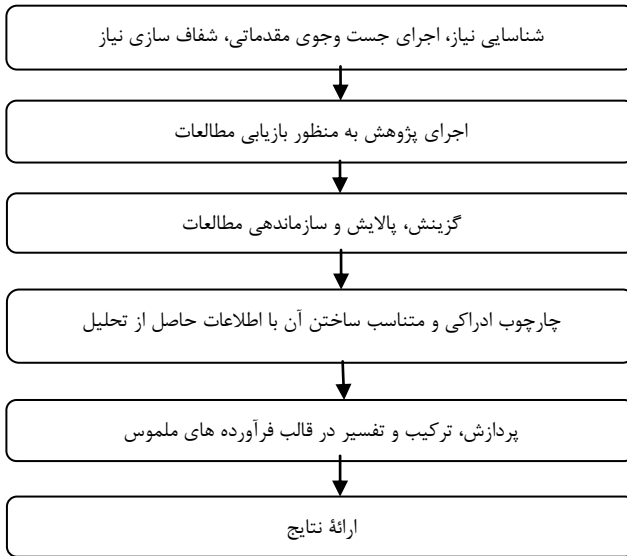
شناسایی نیاز، اجرای جست وجوی مقدماتی، شفاف سازی نیاز

اجرای پژوهش به منظور بازیابی مطالعات

گزینش، پالایش و سازماندهی مطالعات

چارچوب ادراکی و متناسب ساختن آن با اطلاعات حاصل از تحلیل

پردازش، ترکیب و تفسیر در قالب فرآورده های ملموس

ارائهٔ نتایج